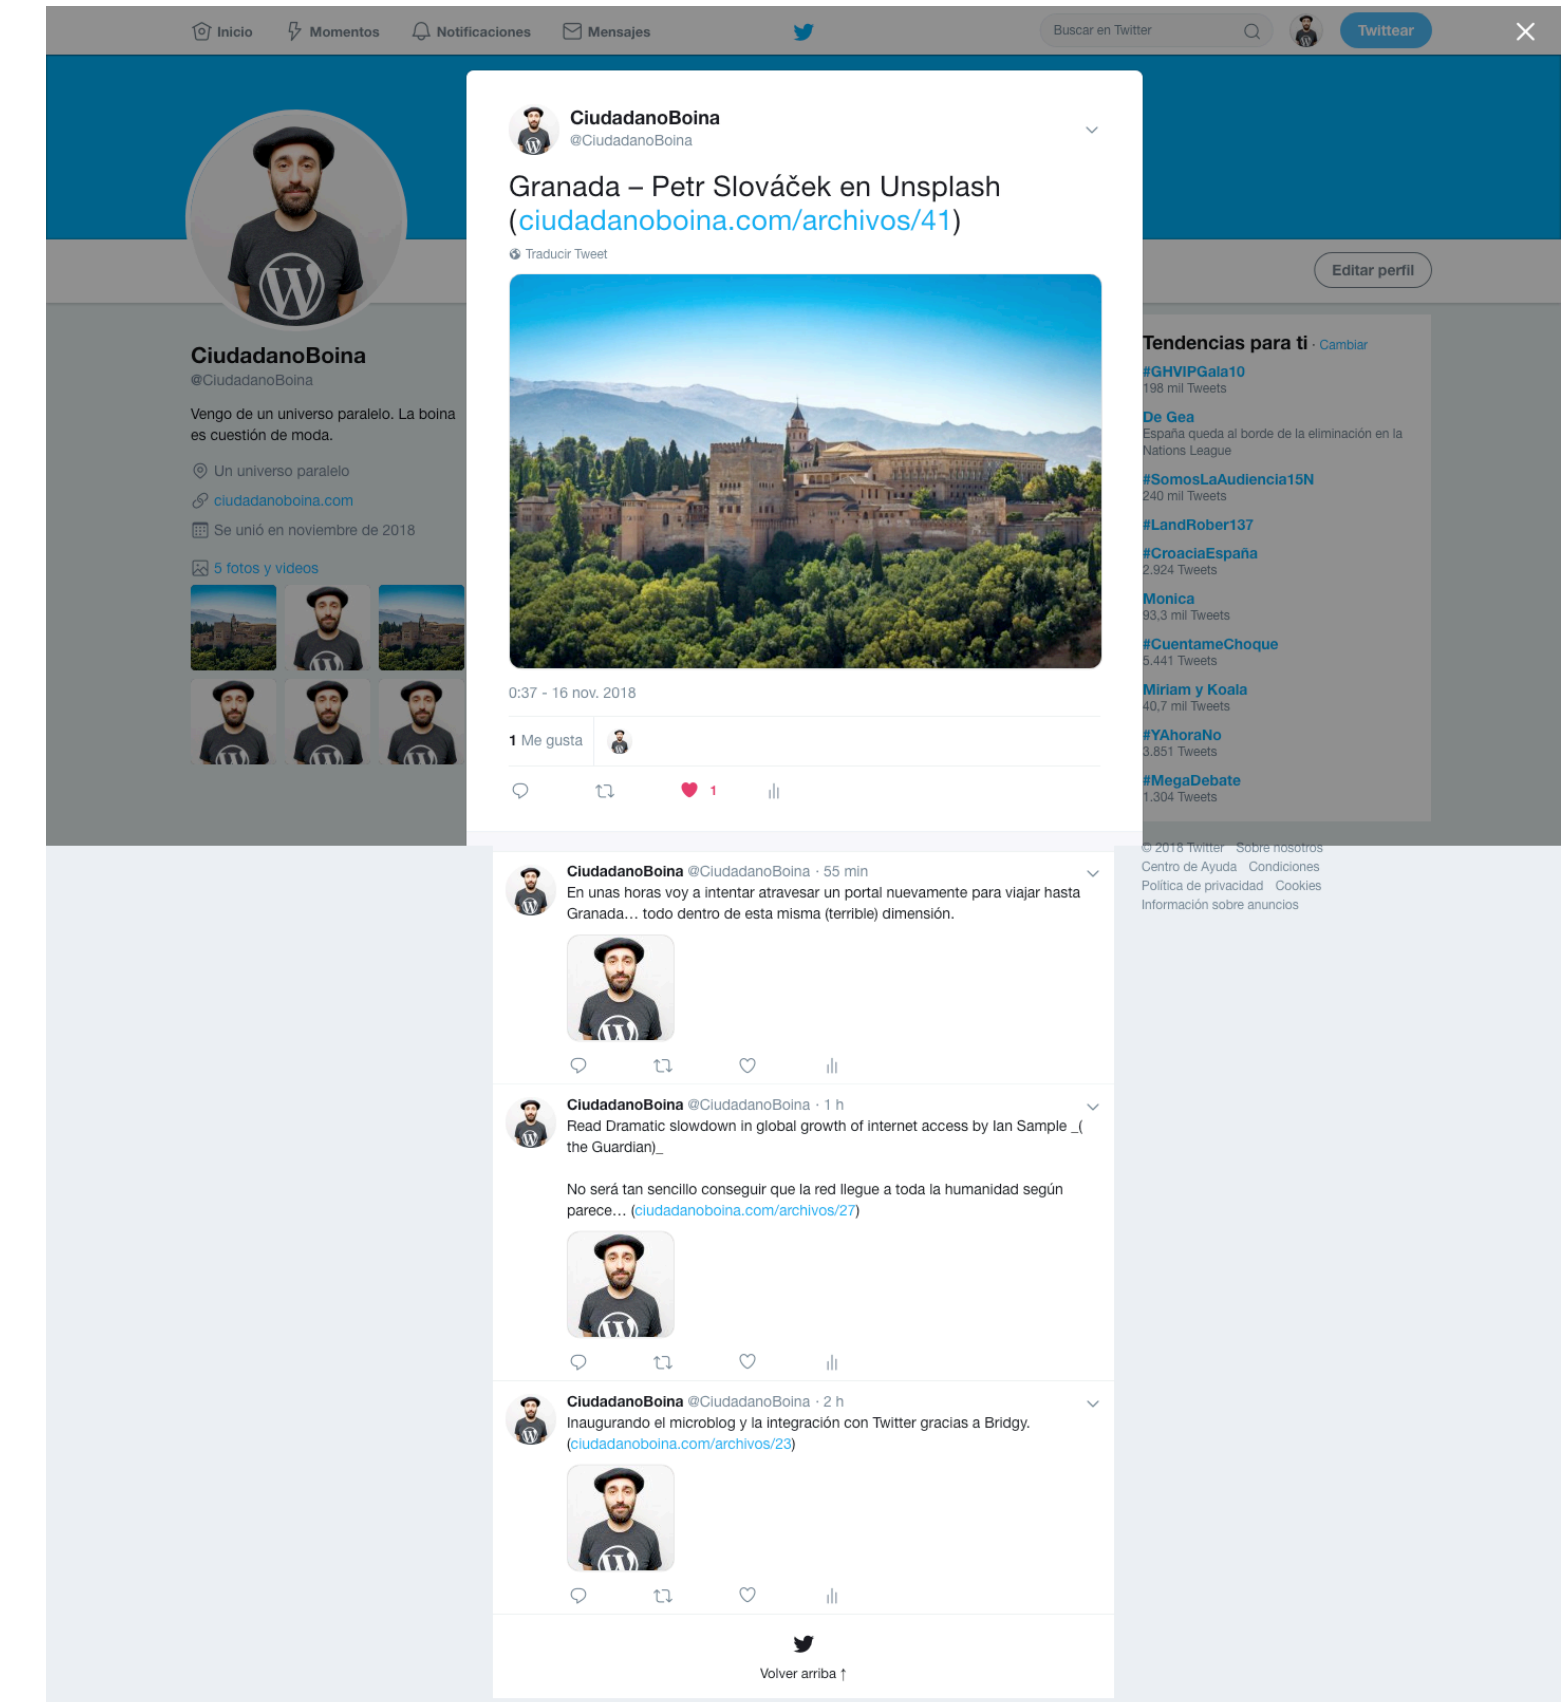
Inicio Momentos Notificaciones Mensajes

Buscar en Twitter

Twittear

CiudadanoBoina
@CiudadanoBoina

Granada – Petr Slováček en Unsplash (ciudadanoboina.com/archivos/41)

Traducir Tweet

0:37 - 16 nov. 2018

1 Me gusta

1

Editar perfil

CiudadanoBoina
@CiudadanoBoina

Vengo de un universo paralelo. La boina es cuestión de moda.

Un universo paralelo
ciudadanoboina.com
Se unió en noviembre de 2018

5 fotos y videos

Tendencias para ti · Cambiar
#GHVIPGala10
198 mil Tweets
De Gea
España queda al borde de la eliminación en la Nations League
#SomosLaAudiencia15N
240 mil Tweets
#LandRober137
#CroaciaEspaña
2.924 Tweets
Monica
93,3 mil Tweets
#CuentameChoque
5.441 Tweets
Miriam y Koala
40,7 mil Tweets
#YAhoraNo
3.851 Tweets
#MegaDebate
1.304 Tweets

© 2018 Twitter Sobre nosotros
Centro de Ayuda Condiciones
Política de privacidad Cookies
Información sobre anuncios

CiudadanoBoina @CiudadanoBoina · 55 min
En unas horas voy a intentar atravesar un portal nuevamente para viajar hasta Granada… todo dentro de esta misma (terrible) dimensión.

CiudadanoBoina @CiudadanoBoina · 1 h
Read Dramatic slowdown in global growth of internet access by Ian Sample _( the Guardian)_

No será tan sencillo conseguir que la red llegue a toda la humanidad según parece… (ciudadanoboina.com/archivos/27)

CiudadanoBoina @CiudadanoBoina · 2 h
Inaugurando el microblog y la integración con Twitter gracias a Bridgy. (ciudadanoboina.com/archivos/23)

Volver arriba ↑